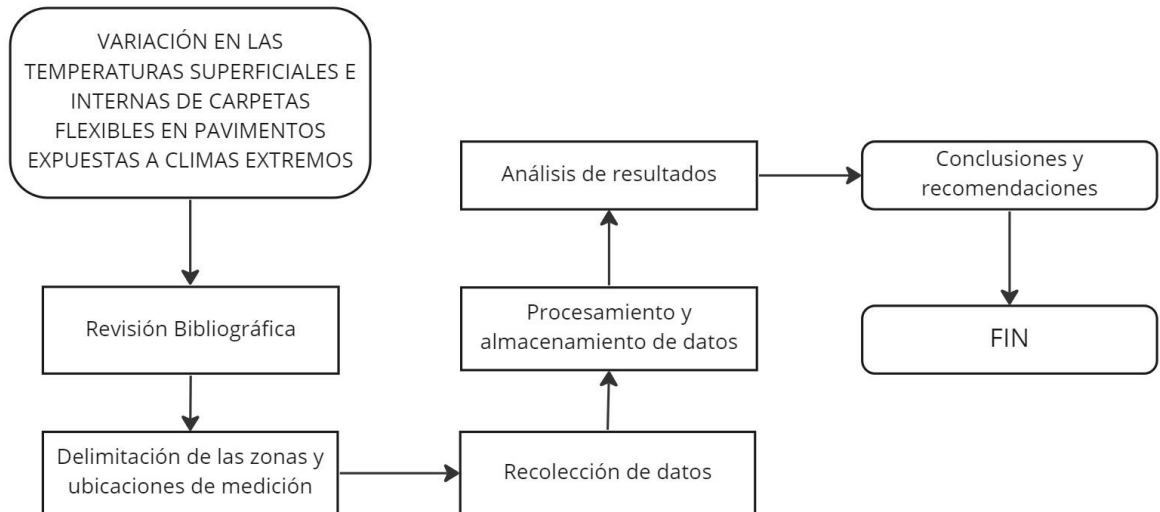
VARIACIÓN EN LAS TEMPERATURAS SUPERFICIALES E INTERNAS DE CARPETAS FLEXIBLES EN PAVIMENTOS EXPUESTAS A CLIMAS EXTREMOS

Revisión Bibliográfica

Delimitación de las zonas y ubicaciones de medición

Recolección de datos

Procesamiento y almacenamiento de datos

Análisis de resultados

Conclusiones y recomendaciones

FIN